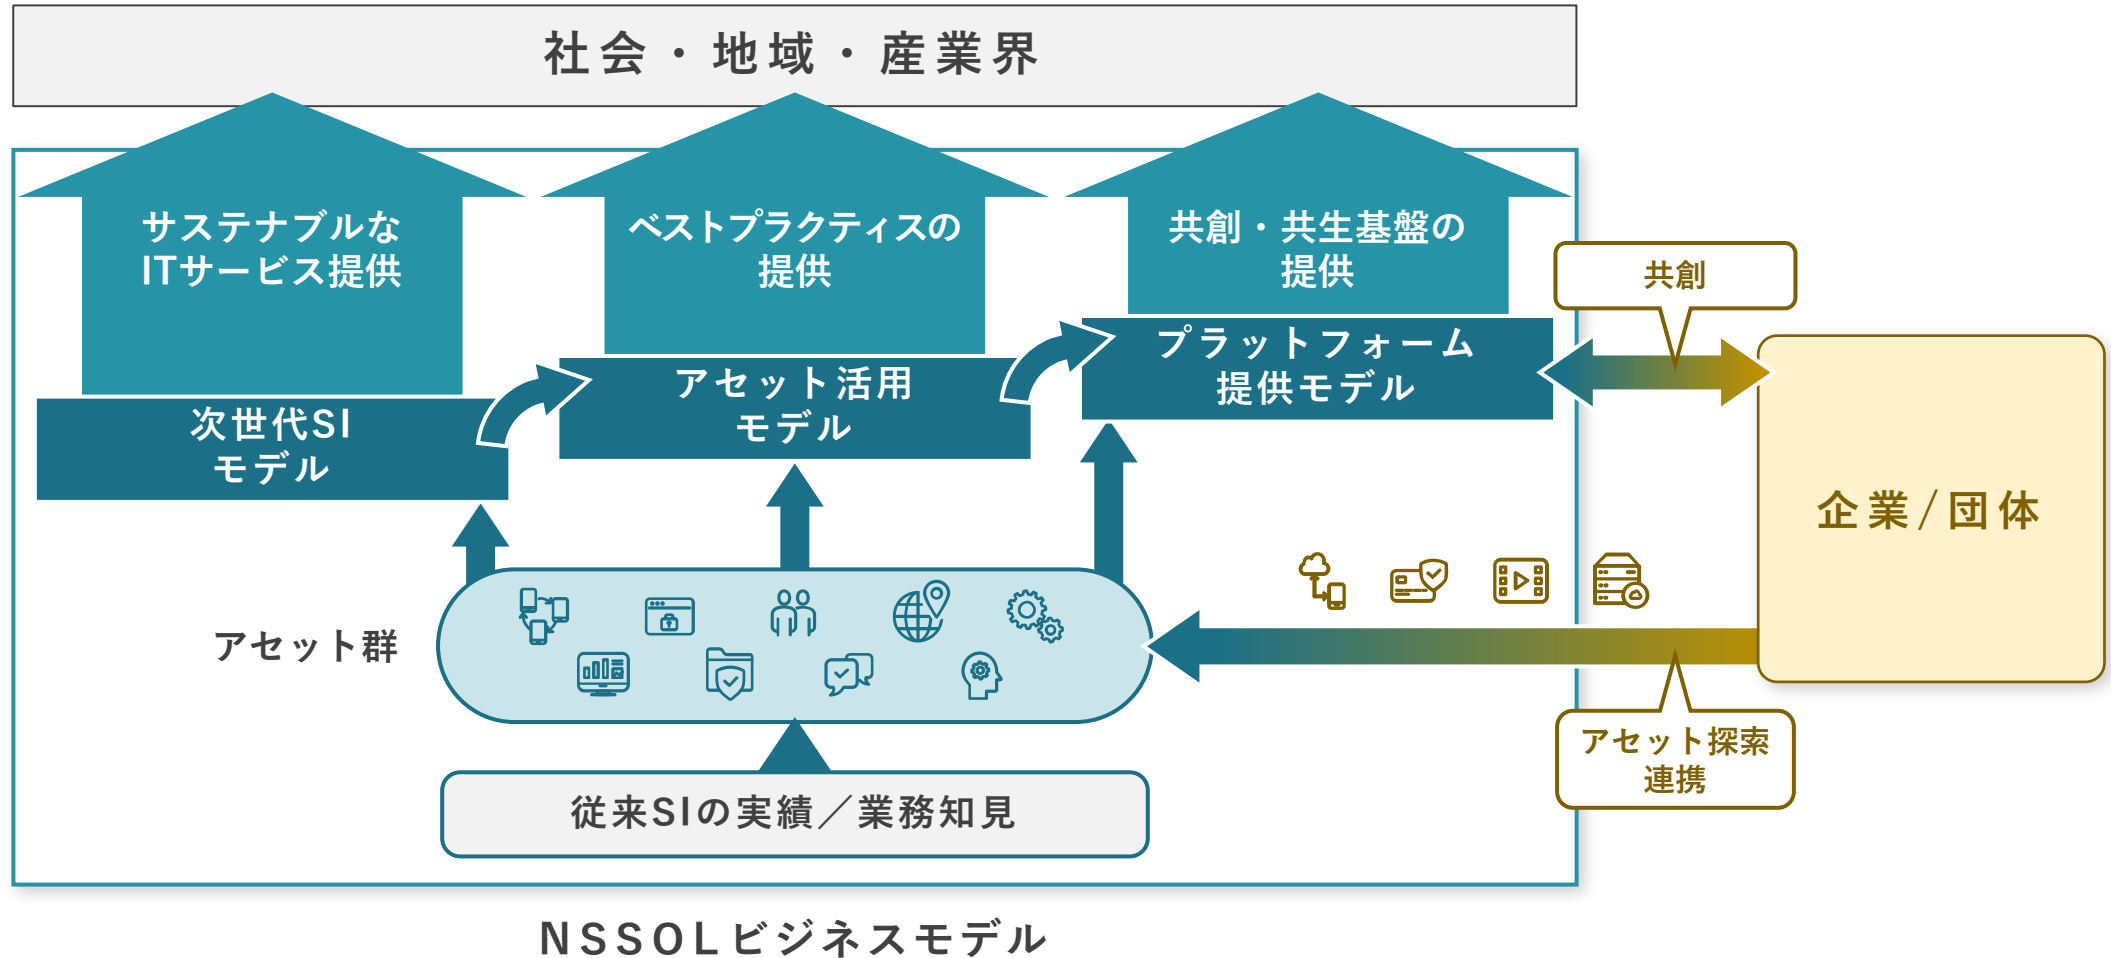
社会・地域・産業界

サステナブルな
ITサービス提供

ベストプラクティスの
提供

共創・共生基盤の
提供

共創

次世代SI
モデル

アセット活用
モデル

プラットフォーム
提供モデル

企業/団体

アセット群

アセット探索
連携

従来SIの実績／業務知見

NSSOLビジネスモデル